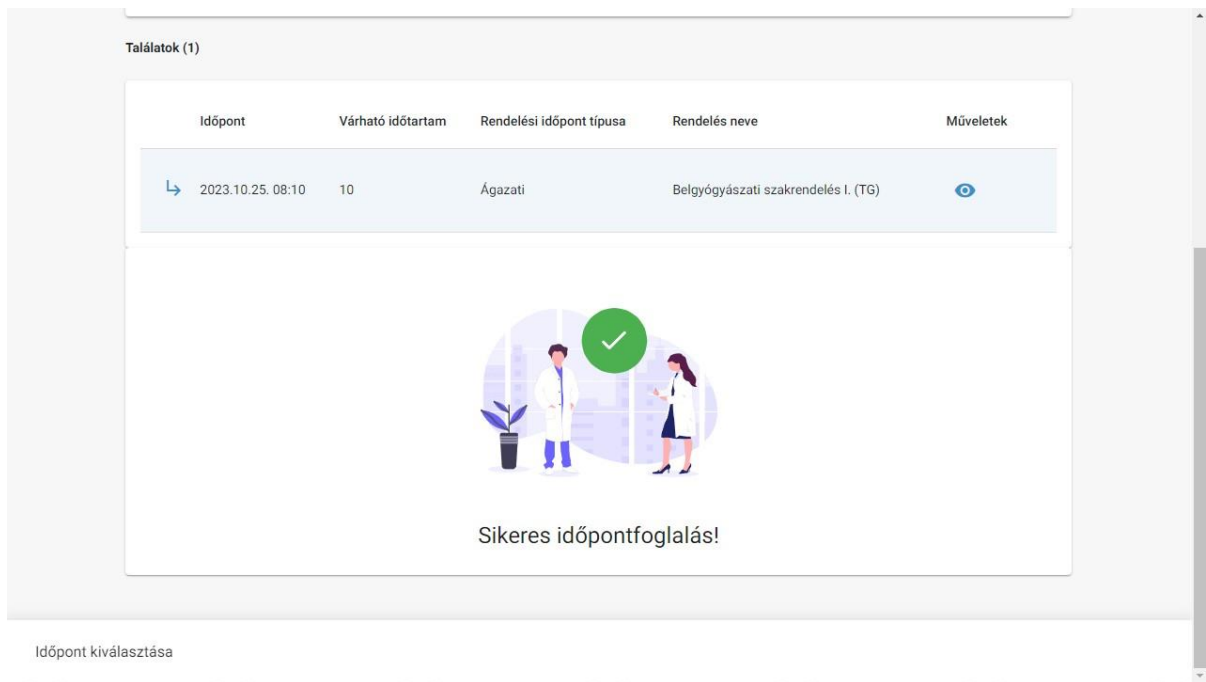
Találatok (1)

|  | Időpont | Várható időtartam | Rendelési időpont típusa | Rendelés neve | Műveletek |
|---|---|---|---|---|---|
| ↳ | 2023.10.25. 08:10 | 10 | Ágazati | Belgyógyászati szakrendelés I. (TG) | |

Sikeres időpontfoglalás!

Időpont kiválasztása